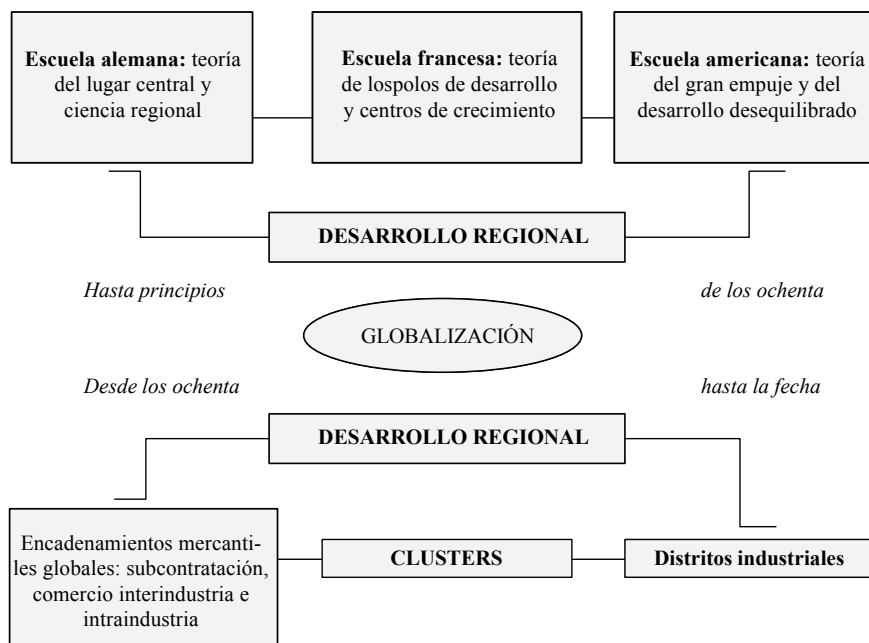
**Escuela alemana:** teoría del lugar central y ciencia regional

**Escuela francesa:** teoría de lospolos de desarrollo y centros de crecimiento

**Escuela americana:** teoría del gran empuje y del desarrollo desequilibrado

**DESARROLLO REGIONAL**

*Hasta principios* *de los ochenta*

GLOBALIZACIÓN

*Desde los ochenta* *hasta la fecha*

**DESARROLLO REGIONAL**

Encadenamientos mercantiles globales: subcontratación, comercio interindustria e intraindustria

**CLUSTERS**

**Distritos industriales**